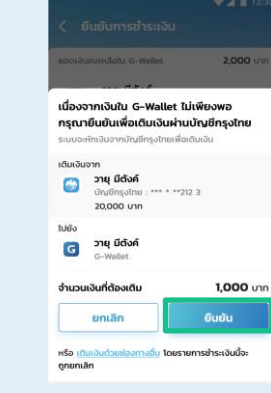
ยืนยันการชำระเงิน

ยอดเงินคงเหลือใน G-Wallet 2,000 บาท

เนื่องจากเงินใน G-Wallet ไม่เพียงพอ กรุณายืนยันเพื่อเติมเงินผ่านบัญชีกรุงไทย

ระบบจะหักเงินจากบัญชีกรุงไทยเพื่อเติมเงิน

เติมเงินจาก

วายุ มีตังค์
บัญชีกรุงไทย : *** * **212 3
20,000 บาท

ไปยัง

วายุ มีตังค์
G-Wallet

จำนวนเงินที่ต้องเติม 1,000 บาท

ยกเลิก

ยืนยัน

หรือ เติมเงินด้วยช่องทางอื่น โดยรายการชำระเงินนี้จะถูกยกเลิก